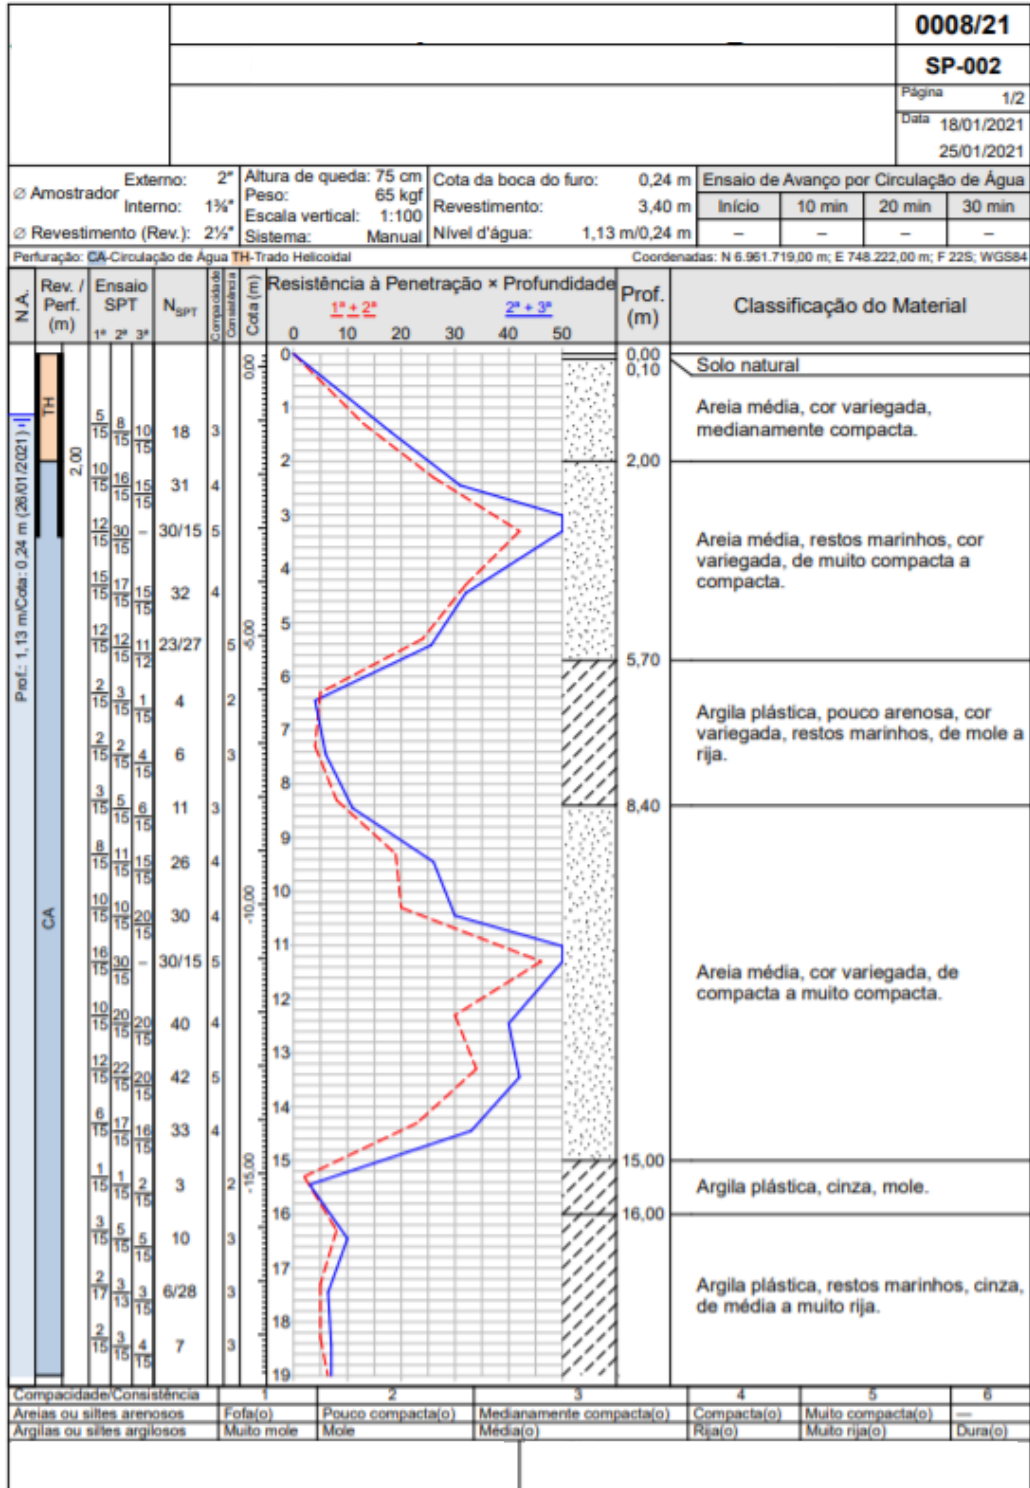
0008/21

SP-002

Página 1/2

Data 18/01/2021
25/01/2021

∅ Amostrador Externo: 2"
Interno: 1⅜"
∅ Revestimento (Rev.): 2½"

Altura de queda: 75 cm
Peso: 65 kgf
Escala vertical: 1:100
Sistema: Manual

Cota da boca do furo: 0,24 m
Revestimento: 3,40 m
Nível d'água: 1,13 m/0,24 m

Ensaio de Avanço por Circulação de Água

| Início | 10 min | 20 min | 30 min |
|---|---|---|---|
| – | – | – | – |

Perfuração: CA-Circulação de Água TH-Trado Helicoidal

Coordenadas: N 6.961.719,00 m; E 748.222,00 m; F 22S; WGS84

N.A. | Rev. / Perf. (m) | Ensaio SPT 1ª 2ª 3ª | $N_{SPT}$ | Compacidade Consistência | Cota (m) | Resistência à Penetração × Profundidade | Prof. (m) | Classificação do Material

1ª + 2ª    2ª + 3ª

0 10 20 30 40 50

Prof.: 1,13 m/Cota: 0,24 m (26/01/2021)

TH
2,00
CA

| 1ª | 2ª | 3ª | $N_{SPT}$ | |
|---|---|---|---|---|
| 5/15 | 8/15 | 10/15 | 18 | 3 |
| 10/15 | 16/15 | 15/15 | 31 | 4 |
| 12/15 | 30/15 | – | 30/15 | 5 |
| 15/15 | 17/15 | 15/15 | 32 | 4 |
| 12/15 | 12/15 | 11/12 | 23/27 | 5 |
| 2/15 | 3/15 | 1/15 | 4 | 2 |
| 2/15 | 2/15 | 4/15 | 6 | 3 |
| 3/15 | 5/15 | 6/15 | 11 | 3 |
| 8/15 | 11/15 | 15/15 | 26 | 4 |
| 10/15 | 10/15 | 20/15 | 30 | 4 |
| 16/15 | 30/15 | – | 30/15 | 5 |
| 10/15 | 20/15 | 20/15 | 40 | 4 |
| 12/15 | 22/15 | 20/15 | 42 | 5 |
| 6/15 | 17/15 | 16/15 | 33 | 4 |
| 1/15 | 1/15 | 2/15 | 3 | 2 |
| 3/15 | 5/15 | 5/15 | 10 | 3 |
| 2/17 | 3/13 | 3/15 | 6/28 | 3 |
| 2/15 | 3/15 | 4/15 | 7 | 3 |

0,00 -5,00 -10,00 -15,00

0 1 2 3 4 5 6 7 8 9 10 11 12 13 14 15 16 17 18 19

0,00
0,10 Solo natural
Areia média, cor variegada, medianamente compacta.
2,00
Areia média, restos marinhos, cor variegada, de muito compacta a compacta.
5,70
Argila plástica, pouco arenosa, cor variegada, restos marinhos, de mole a rija.
8,40
Areia média, cor variegada, de compacta a muito compacta.
15,00
Argila plástica, cinza, mole.
16,00
Argila plástica, restos marinhos, cinza, de média a muito rija.

| Compacidade/Consistência | 1 | 2 | 3 | 4 | 5 | 6 |
|---|---|---|---|---|---|---|
| Areias ou siltes arenosos | Fofa(o) | Pouco compacta(o) | Medianamente compacta(o) | Compacta(o) | Muito compacta(o) | — |
| Argilas ou siltes argilosos | Muito mole | Mole | Média(o) | Rija(o) | Muito rija(o) | Dura(o) |